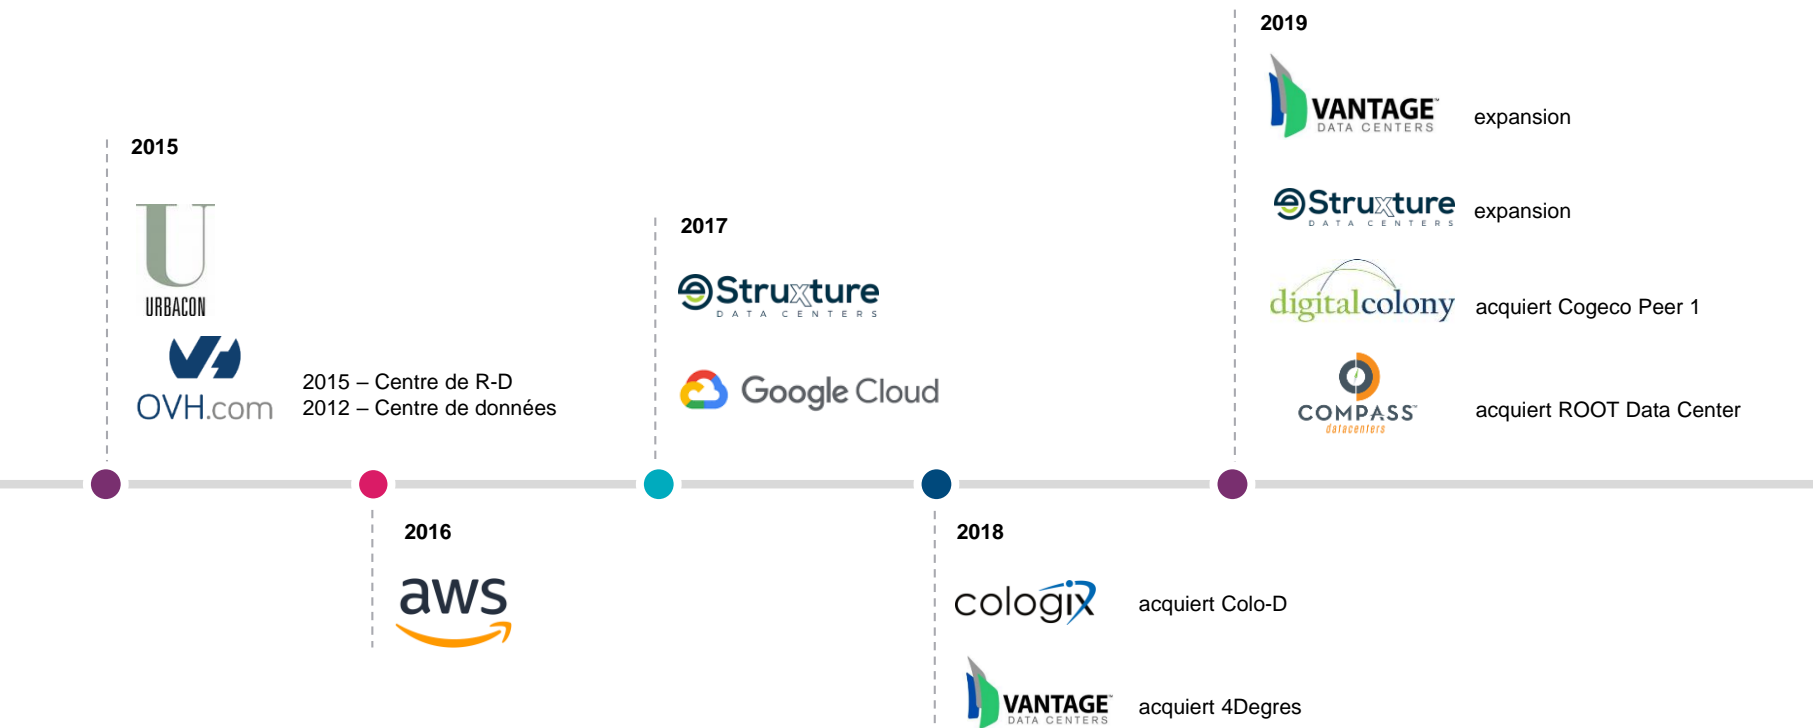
2015

URBACON

OVH.com

2015 – Centre de R-D
2012 – Centre de données

2016

aws

2017

Struxture DATA CENTERS

Google Cloud

2018

cologix acquiert Colo-D

VANTAGE DATA CENTERS acquiert 4Degres

2019

VANTAGE DATA CENTERS expansion

Struxture DATA CENTERS expansion

digitalcolony acquiert Cogeco Peer 1

COMPASS datacenters acquiert ROOT Data Center